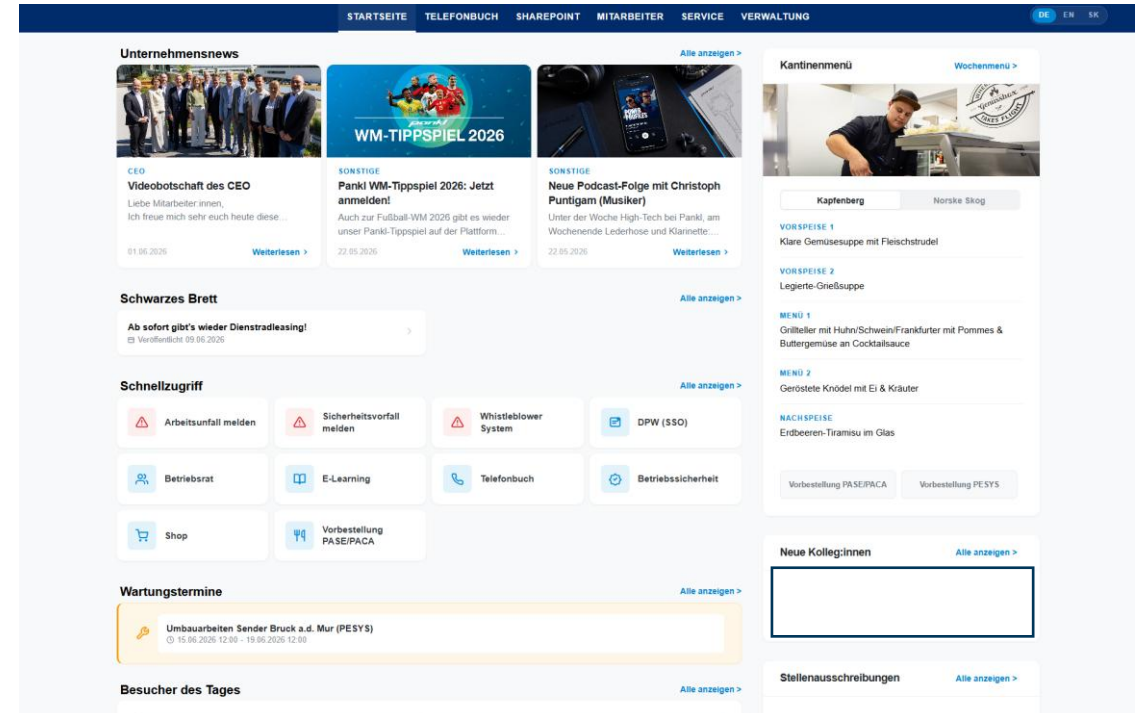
STARTSEITE TELEFONBUCH SHAREPOINT MITARBEITER SERVICE VERWALTUNG

DE EN SK

Unternehmensnews

Alle anzeigen >

pankl
WM-TIPPSPIEL 2026

CEO
Videobotschaft des CEO
Liebe Mitarbeiter:innen,
Ich freue mich sehr euch heute diese...
01.06.2026
Weiterlesen >

SONSTIGE
Pankl WM-Tippspiel 2026: Jetzt anmelden!
Auch zur Fußball-WM 2026 gibt es wieder unser Pankl-Tippspiel auf der Plattform...
22.05.2026
Weiterlesen >

SONSTIGE
Neue Podcast-Folge mit Christoph Puntigam (Musiker)
Unter der Woche High-Tech bei Pankl, am Wochenende Lederhose und Klarinette:...
22.05.2026
Weiterlesen >

Schwarzes Brett

Alle anzeigen >

Ab sofort gibt's wieder Dienstradleasing!
Veröffentlicht 09.06.2026

Schnellzugriff

Alle anzeigen >

Arbeitsunfall melden
Sicherheitsvorfall melden
Whistleblower System
DPW (SSO)
Betriebsrat
E-Learning
Telefonbuch
Betriebssicherheit
Shop
Vorbestellung PASE/PACA

Wartungstermine

Alle anzeigen >

Umbauarbeiten Sender Bruck a.d. Mur (PESYS)
15.06.2026 12:00 - 19.06.2026 12:00

Besucher des Tages

Alle anzeigen >

Kantinenmenü

Wochenmenü >

Kapfenberg
Norske Skog

VORSPEISE 1
Klare Gemüsesuppe mit Fleischstrudel

VORSPEISE 2
Legierte-Grießsuppe

MENÜ 1
Grillteller mit Huhn/Schwein/Frankfurter mit Pommes & Buttergemüse an Cocktailsauce

MENÜ 2
Geröstete Knödel mit Ei & Kräuter

NACHSPEISE
Erdbeeren-Tiramisu im Glas

Vorbestellung PASE/PACA
Vorbestellung PESYS

Neue Kolleg:innen

Alle anzeigen >

Stellenausschreibungen

Alle anzeigen >